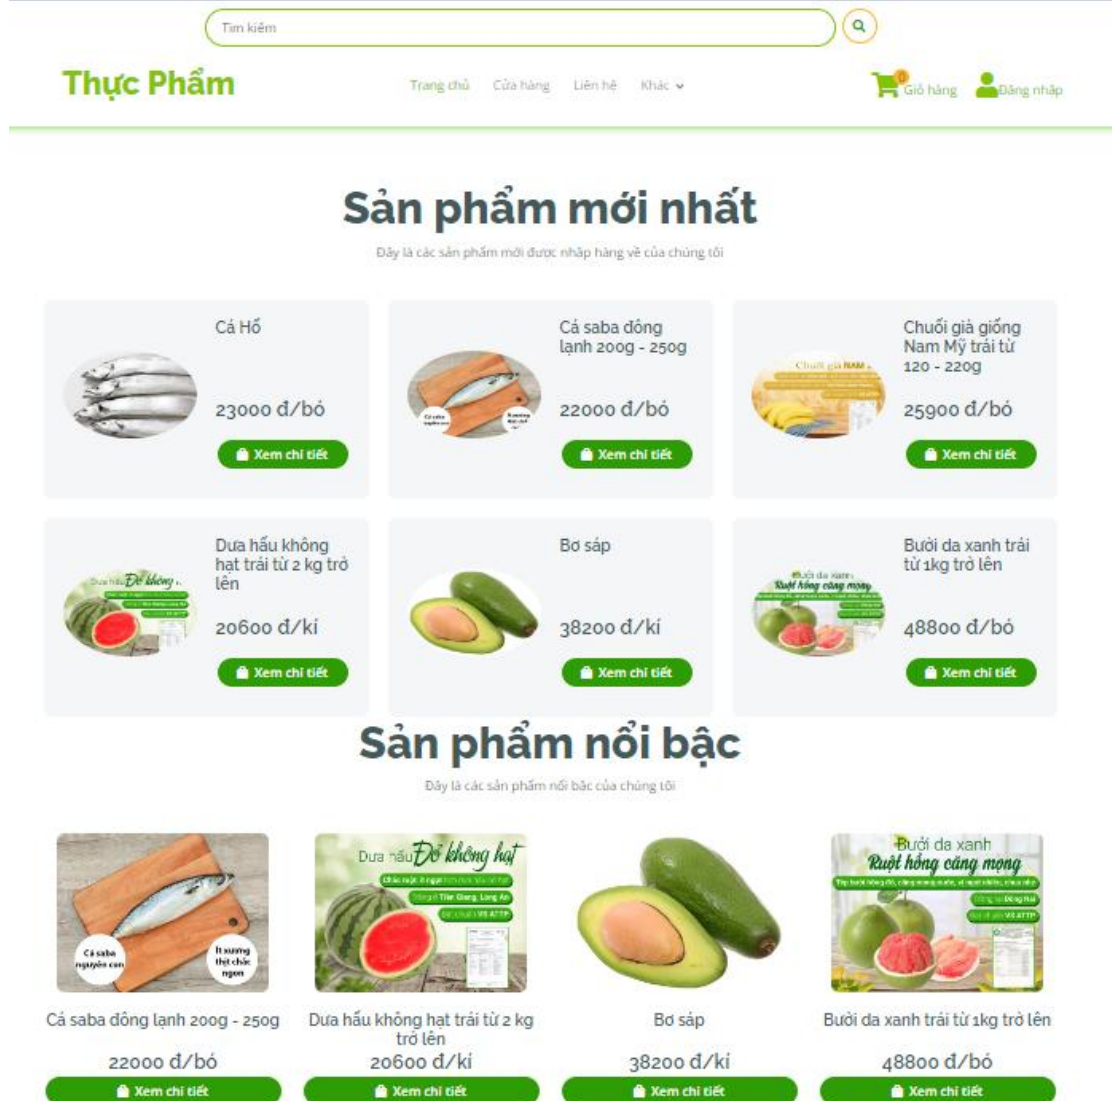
Tìm kiếm

Thực Phẩm

Trang chủ Cửa hàng Liên hệ Khác

0 Giỏ hàng Đăng nhập

Sản phẩm mới nhất

Đây là các sản phẩm mới được nhập hàng về của chúng tôi

Cá Hố
23000 đ/bó
Xem chi tiết

Cá saba đông lạnh 200g - 250g
22000 đ/bó
Xem chi tiết

Chuối già giống Nam Mỹ trái từ 120 - 220g
25900 đ/bó
Xem chi tiết

Dưa hấu không hạt trái từ 2 kg trở lên
20600 đ/kí
Xem chi tiết

Bơ sáp
38200 đ/kí
Xem chi tiết

Bưởi da xanh trái từ 1kg trở lên
48800 đ/bó
Xem chi tiết

Sản phẩm nổi bậc

Đây là các sản phẩm nổi bậc của chúng tôi

Cá saba nguyên con
Ít xương thịt chắc ngon
Cá saba đông lạnh 200g - 250g
22000 đ/bó
Xem chi tiết

Dưa hấu Đỏ không hạt
Dưa hấu không hạt trái từ 2 kg trở lên
20600 đ/kí
Xem chi tiết

Bơ sáp
38200 đ/kí
Xem chi tiết

Bưởi da xanh
Ruột hồng căng mọng
Bưởi da xanh trái từ 1kg trở lên
48800 đ/bó
Xem chi tiết